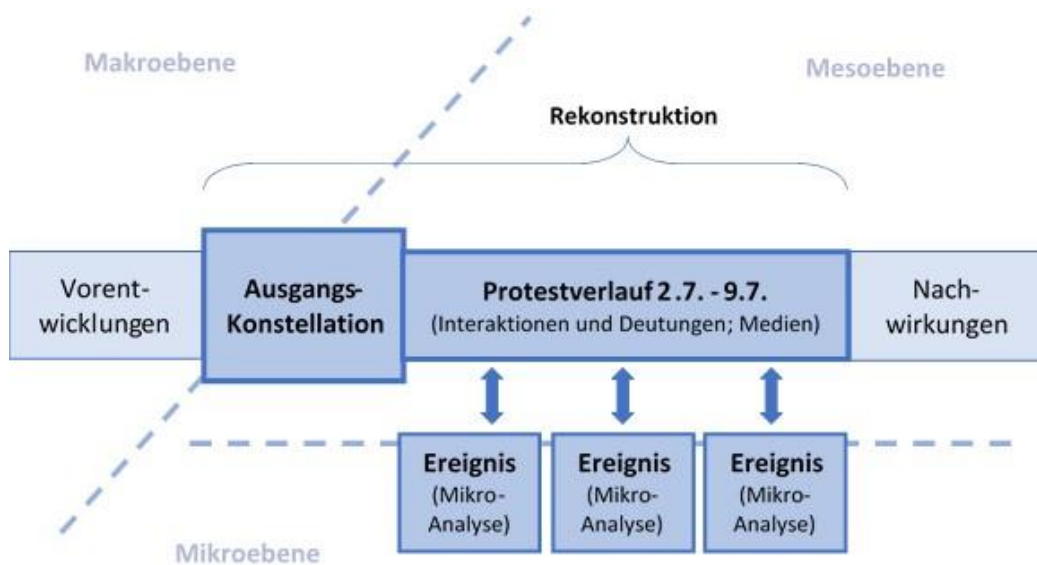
Makroebene

Mesoebene

Rekonstruktion

Vorentwicklungen

Ausgangs-Konstellation

Protestverlauf 2.7. - 9.7.
(Interaktionen und Deutungen; Medien)

Nachwirkungen

Ereignis
(Mikro-Analyse)

Ereignis
(Mikro-Analyse)

Ereignis
(Mikro-Analyse)

Mikroebene